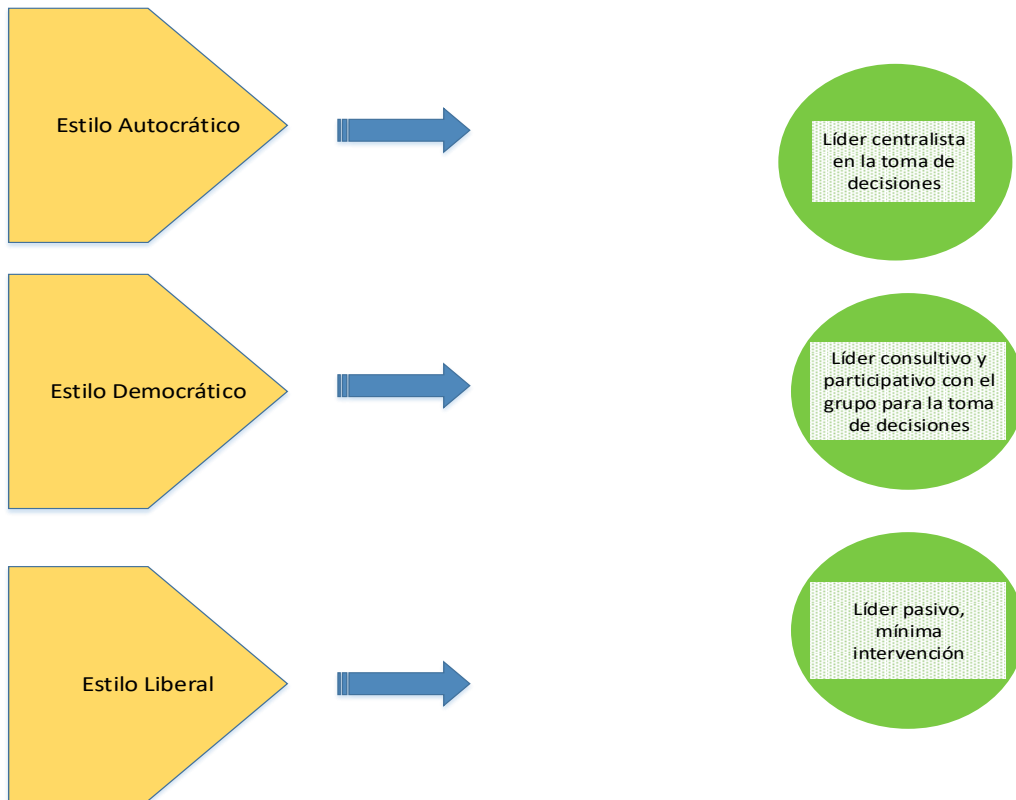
Estilo Autocrático

Líder centralista en la toma de decisiones

Estilo Democrático

Líder consultivo y participativo con el grupo para la toma de decisiones

Estilo Liberal

Líder pasivo, mínima intervención